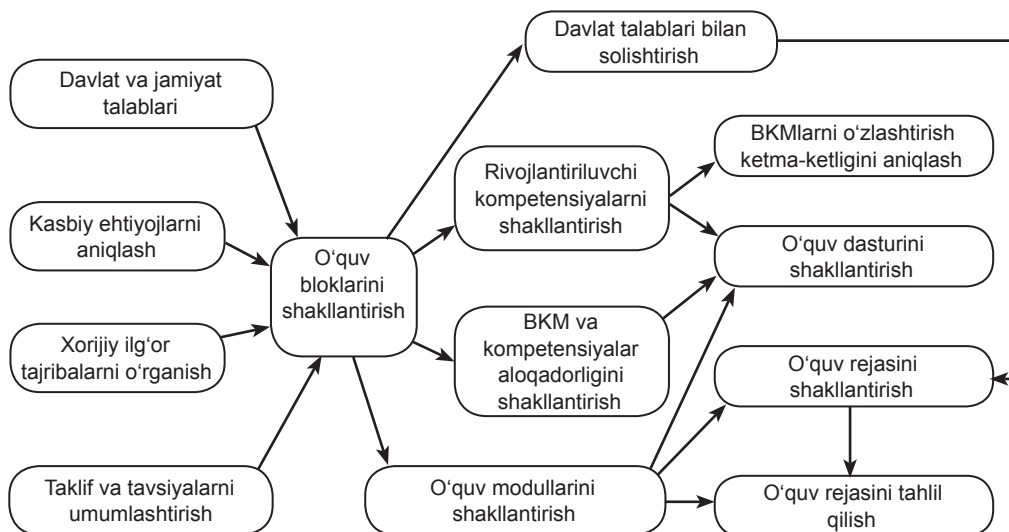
Davlat talablari bilan solishtirish

Davlat va jamiyat talablari

Kasbiy ehtiyojlarni aniqlash

Xorijiy ilg‘or tajribalarni o‘rganish

Taklif va tavsiyalarni umumlashtirish

O‘quv bloklarini shakllantirish

Rivojlantiriluvchi kompetensiyalarni shakllantirish

BKM va kompetensiyalar aloqadorligini shakllantirish

O‘quv modullarini shakllantirish

BKMlarni o‘zlashtirish ketma-ketligini aniqlash

O‘quv dasturini shakllantirish

O‘quv rejasini shakllantirish

O‘quv rejasini tahlil qilish